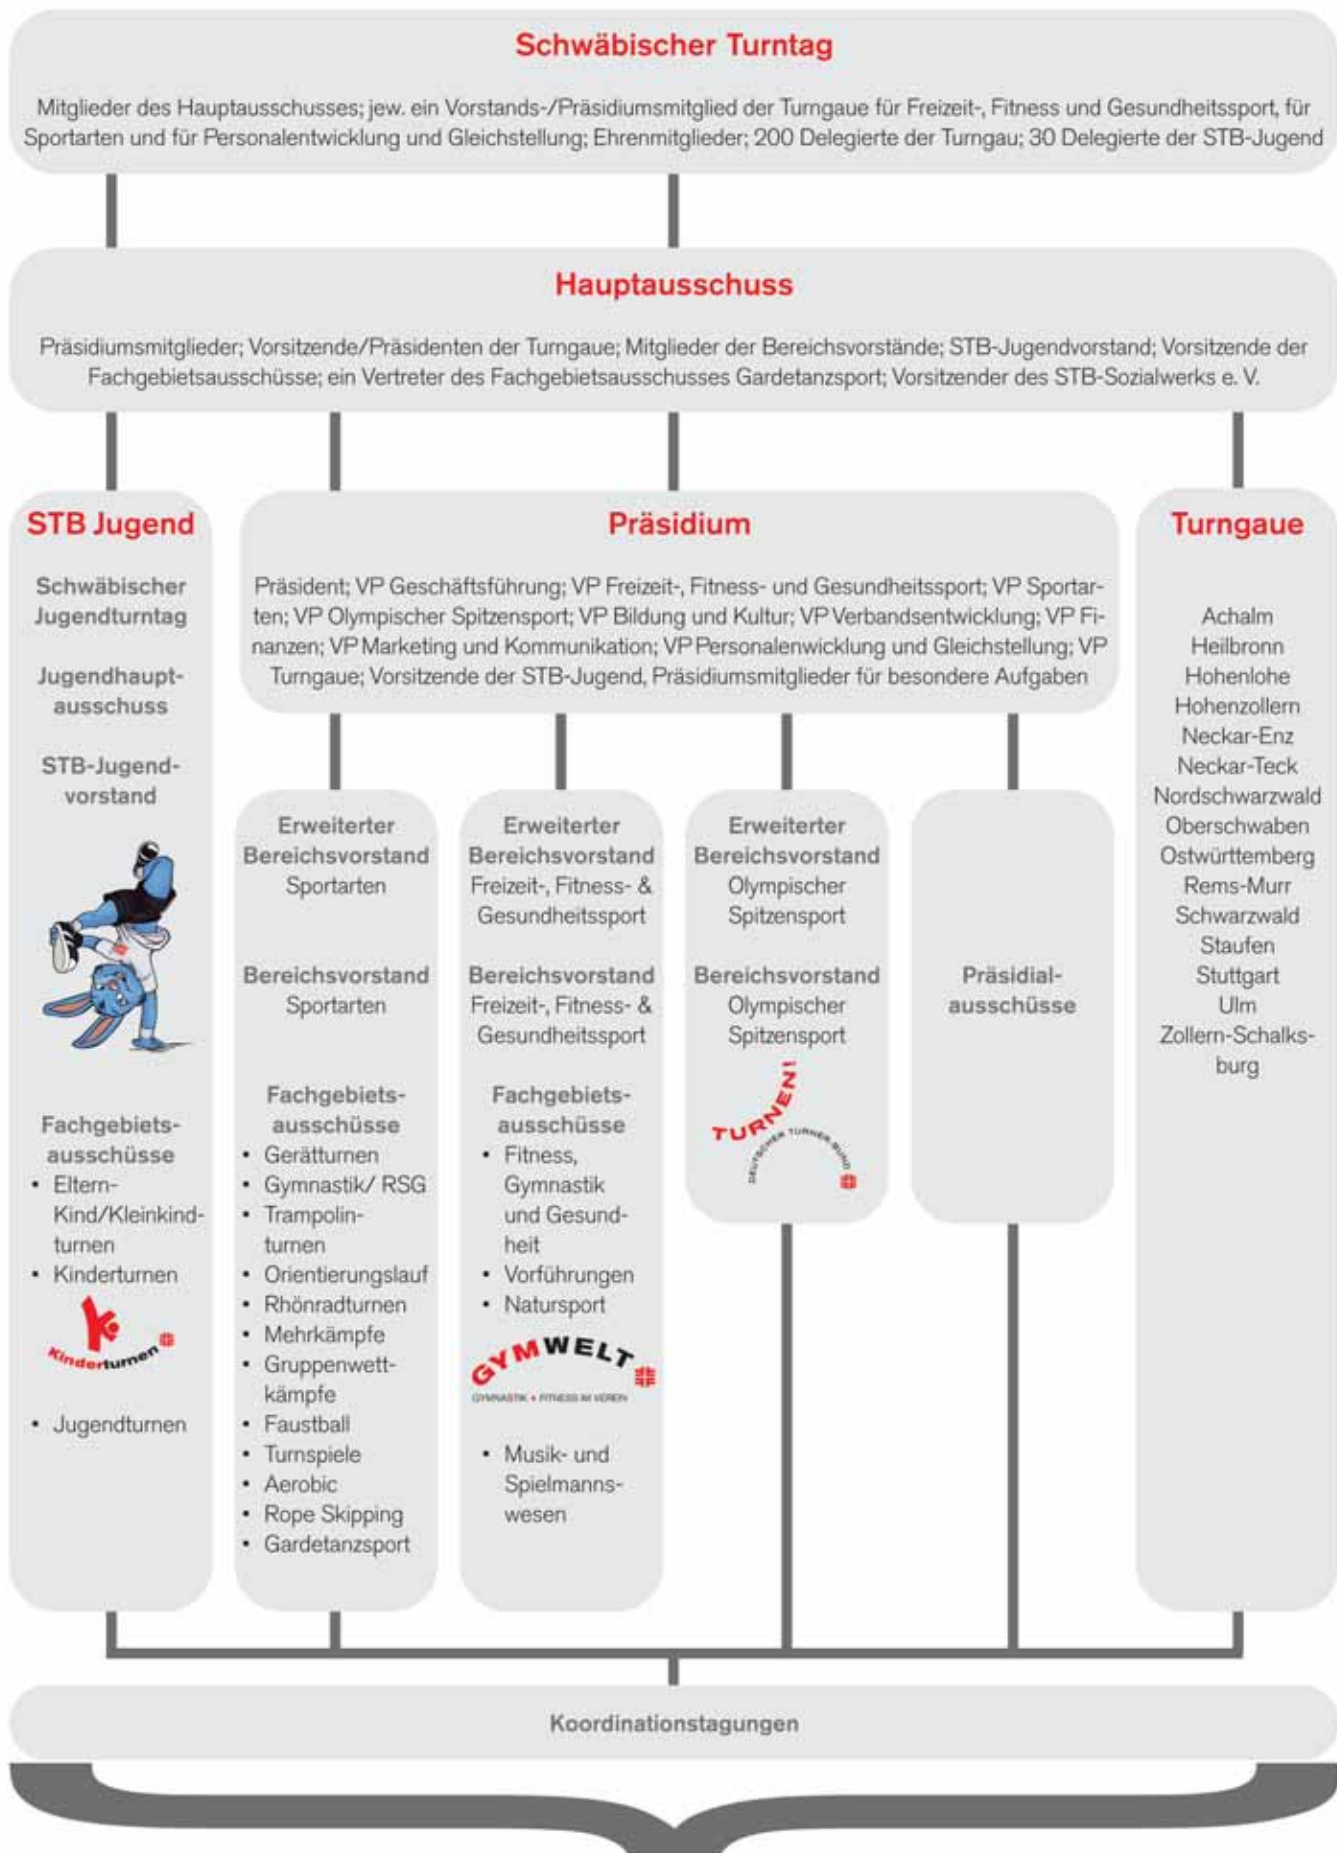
Schwäbischer Turntag

Mitglieder des Hauptausschusses; jew. ein Vorstands-/Präsidiumsmitglied der Turngaue für Freizeit-, Fitness und Gesundheitssport, für Sportarten und für Personalentwicklung und Gleichstellung; Ehrenmitglieder; 200 Delegierte der Turngau; 30 Delegierte der STB-Jugend

Hauptausschuss

Präsidiumsmitglieder; Vorsitzende/Präsidenten der Turngaue; Mitglieder der Bereichsvorstände; STB-Jugendvorstand; Vorsitzende der Fachgebietsausschüsse; ein Vertreter des Fachgebietsausschusses Gardetanzsport; Vorsitzender des STB-Sozialwerks e. V.

STB Jugend

Schwäbischer Jugendturntag

Jugendhauptausschuss

STB-Jugendvorstand

Fachgebietsausschüsse
• Eltern-Kind/Kleinkindturnen
• Kinderturnen

Kinderturnen

• Jugendturnen

Präsidium

Präsident; VP Geschäftsführung; VP Freizeit-, Fitness- und Gesundheitssport; VP Sportarten; VP Olympischer Spitzensport; VP Bildung und Kultur; VP Verbandsentwicklung; VP Finanzen; VP Marketing und Kommunikation; VP Personalenwicklung und Gleichstellung; VP Turngaue; Vorsitzende der STB-Jugend, Präsidiumsmitglieder für besondere Aufgaben

Erweiterter Bereichsvorstand Sportarten

Bereichsvorstand Sportarten

Fachgebietsausschüsse
• Gerätturnen
• Gymnastik/ RSG
• Trampolinturnen
• Orientierungslauf
• Rhönradturnen
• Mehrkämpfe
• Gruppenwettkämpfe
• Faustball
• Turnspiele
• Aerobic
• Rope Skipping
• Gardetanzsport

Erweiterter Bereichsvorstand Freizeit-, Fitness- & Gesundheitssport

Bereichsvorstand Freizeit-, Fitness- & Gesundheitssport

Fachgebietsausschüsse
• Fitness, Gymnastik und Gesundheit
• Vorführungen
• Natursport

GYMWELT
GYMNASTIK + FITNESS IM VEREIN

• Musik- und Spielmannswesen

Erweiterter Bereichsvorstand Olympischer Spitzensport

Bereichsvorstand Olympischer Spitzensport

TURNEN!
DEUTSCHER TURNER-BUND

Präsidialausschüsse

Turngaue

Achalm
Heilbronn
Hohenlohe
Hohenzollern
Neckar-Enz
Neckar-Teck
Nordschwarzwald
Oberschwaben
Ostwürttemberg
Rems-Murr
Schwarzwald
Staufen
Stuttgart
Ulm
Zollern-Schalksburg

Koordinationstagungen